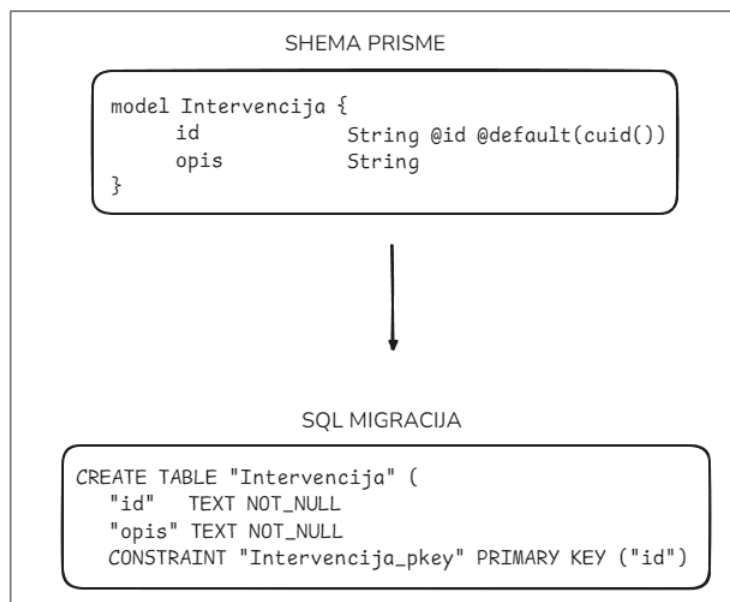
SHEMA PRISME

model Intervencija {
id String @id @default(cuid())
opis String
}

SQL MIGRACIJA

CREATE TABLE "Intervencija" (
"id" TEXT NOT_NULL
"opis" TEXT NOT_NULL
CONSTRAINT "Intervencija_pkey" PRIMARY KEY ("id")